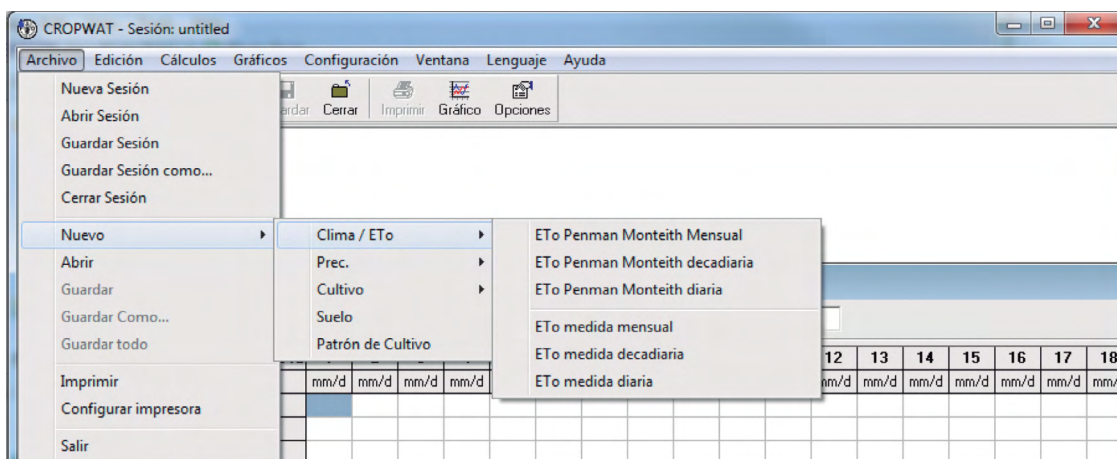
CROPWAT - Sesión: untitled

Archivo Edición Cálculos Gráficos Configuración Ventana Lenguaje Ayuda

Nueva Sesión
Abrir Sesión
Guardar Sesión
Guardar Sesión como...
Cerrar Sesión

Nuevo
Abrir
Guardar
Guardar Como...
Guardar todo

Imprimir
Configurar impresora

Salir

ardar Cerrar Imprimir Gráfico Opciones

Clima / ETo
Prec.
Cultivo
Suelo
Patrón de Cultivo

ETo Penman Monteith Mensual
ETo Penman Monteith decadiaria
ETo Penman Monteith diaria

ETo medida mensual
ETo medida decadiaria
ETo medida diaria

| | | | | | 12 | 13 | 14 | 15 | 16 | 17 | 18 |
|---|---|---|---|---|---|---|---|---|---|---|---|
| mm/d | mm/d | mm/d | mm/d | | mm/d | mm/d | mm/d | mm/d | mm/d | mm/d | mm/ |